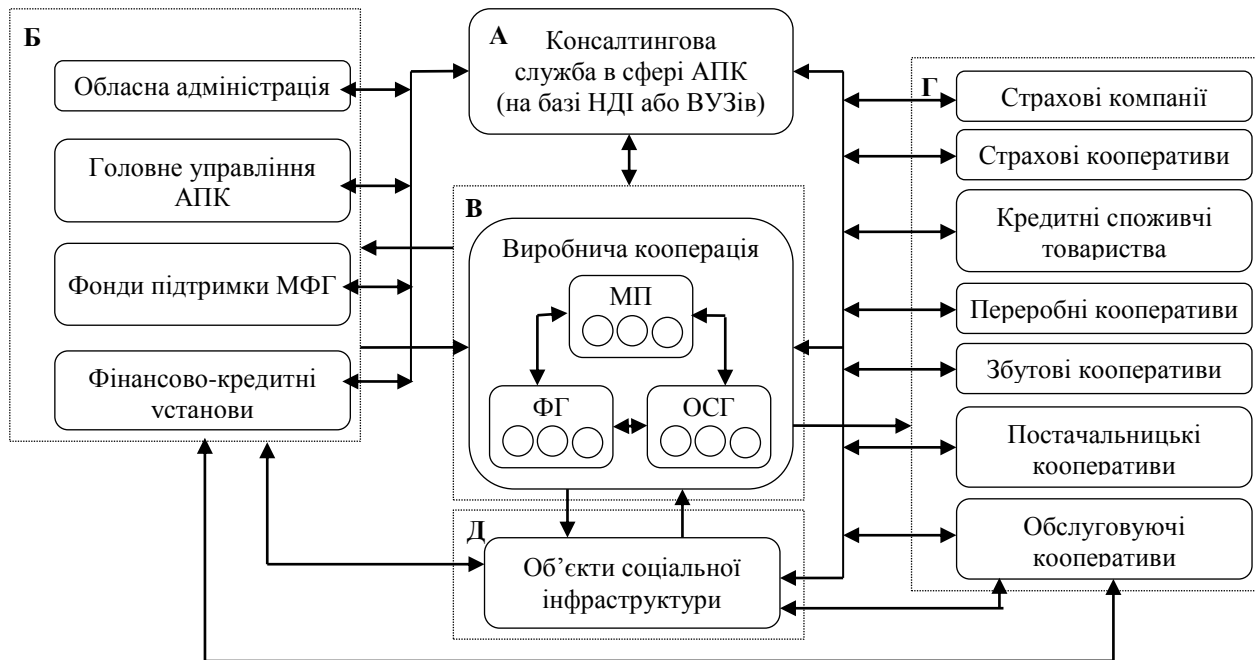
Б

Обласна адміністрація

Головне управління АПК

Фонди підтримки МФГ

Фінансово-кредитні установи

А

Консалтингова служба в сфері АПК (на базі НДІ або ВУЗів)

В

Виробнича кооперація

МП

ФГ

ОСГ

Д

Об'єкти соціальної інфраструктури

Г

Страхові компанії

Страхові кооперативи

Кредитні споживчі товариства

Переробні кооперативи

Збутові кооперативи

Постачальницькі кооперативи

Обслуговуючі кооперативи